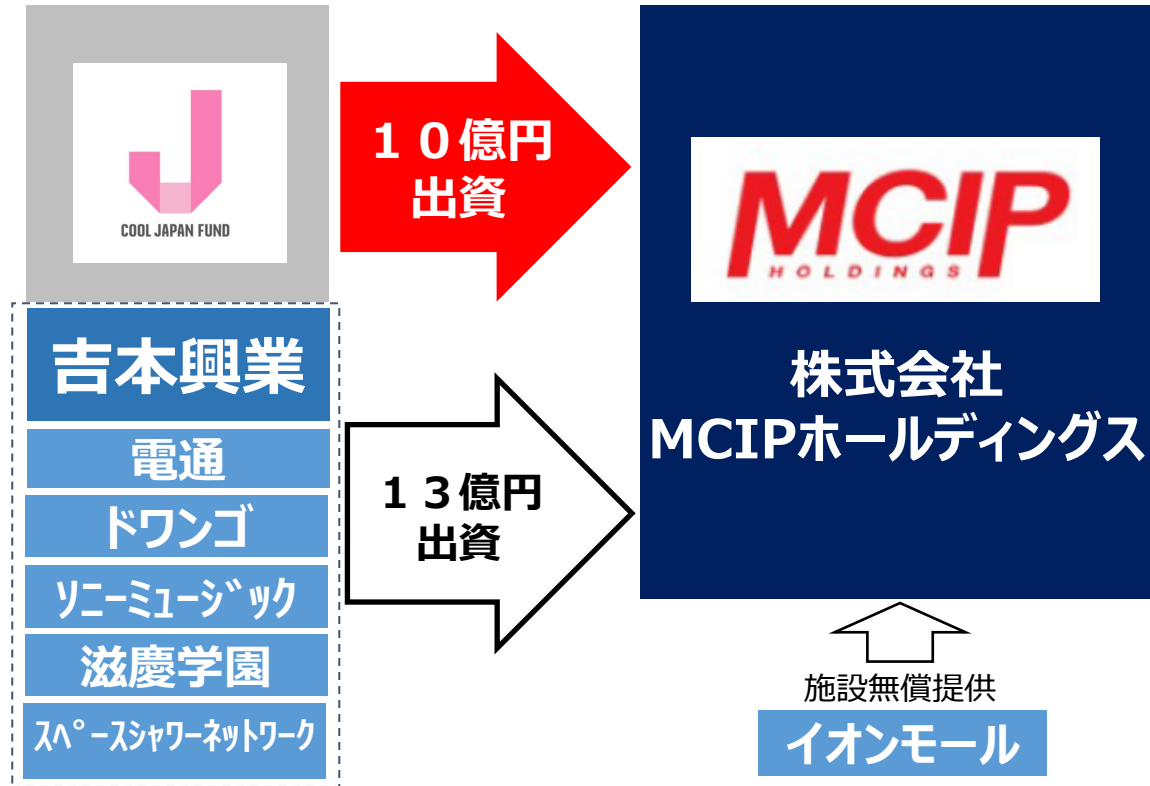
COOL JAPAN FUND

１０億円
出資

MCIP
HOLDINGS

株式会社
MCIPホールディングス

吉本興業

電通

ドワンゴ

ソニーミュージック

滋慶学園

スペースシャワーネットワーク

１３億円
出資

施設無償提供

イオンモール